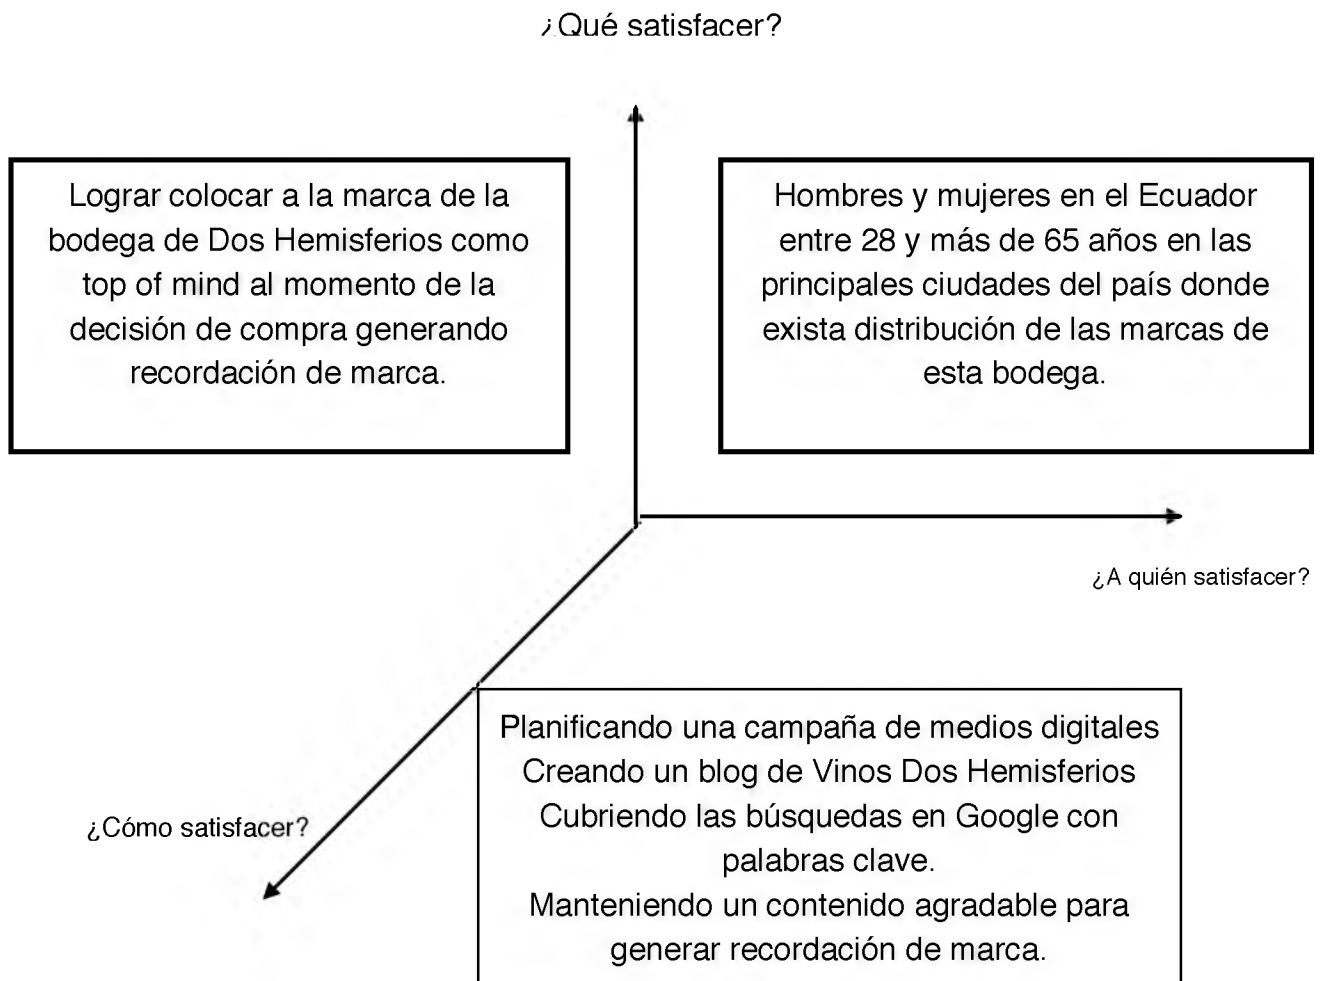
¿Qué satisfacer?

Lograr colocar a la marca de la bodega de Dos Hemisferios como top of mind al momento de la decisión de compra generando recordación de marca.

Hombres y mujeres en el Ecuador entre 28 y más de 65 años en las principales ciudades del país donde exista distribución de las marcas de esta bodega.

¿A quién satisfacer?

¿Cómo satisfacer?

Planificando una campaña de medios digitales
Creando un blog de Vinos Dos Hemisferios
Cubriendo las búsquedas en Google con palabras clave.
Manteniendo un contenido agradable para generar recordación de marca.